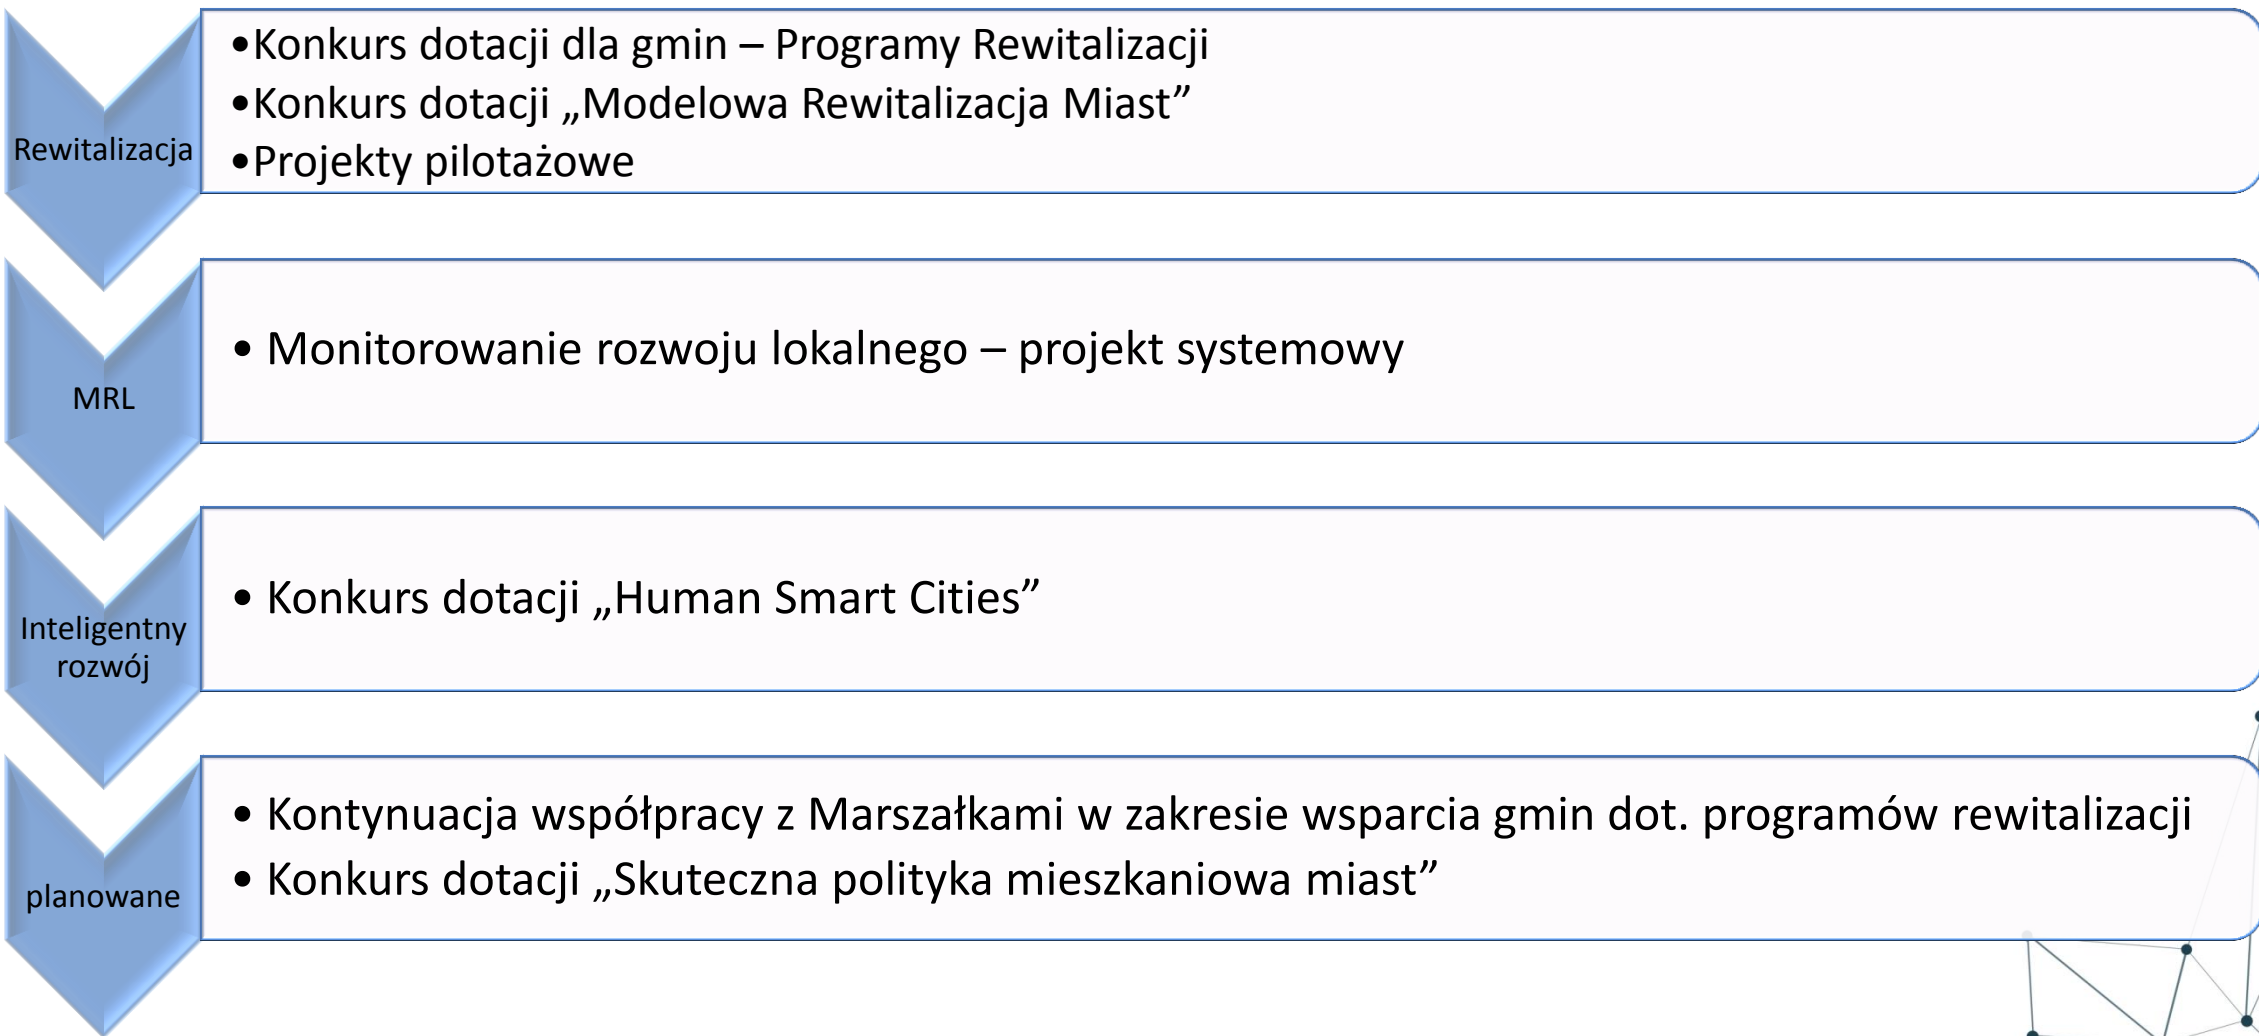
Rewitalizacja

•Konkurs dotacji dla gmin – Programy Rewitalizacji
•Konkurs dotacji „Modelowa Rewitalizacja Miast”
•Projekty pilotażowe

MRL

• Monitorowanie rozwoju lokalnego – projekt systemowy

Inteligentny rozwój

• Konkurs dotacji „Human Smart Cities”

planowane

• Kontynuacja współpracy z Marszałkami w zakresie wsparcia gmin dot. programów rewitalizacji
• Konkurs dotacji „Skuteczna polityka mieszkaniowa miast”